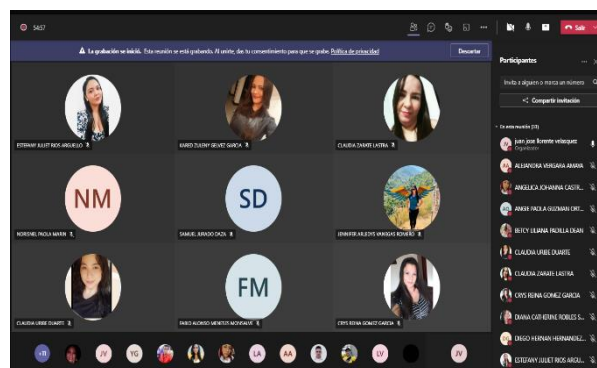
54:57

Salir

La grabación se inició. Esta reunión se está grabando. Al unirte, das tu consentimiento para que se grabe. Política de privacidad

Descartar

ESTEFANY JULIET RIOS ARGUELLO

KAREN ZULENY GELVEZ GARCIA

CLAUDIA ZARATE LASTRA

NM

NORISNEL PAOLA MARIN

SD

SAMUEL JURADO DAZA

JENNIFER ARLEDYS VANEGAS ROMERO

CLAUDIA URIBE DUARTE

FM

FABIO ALONSO MENESES MONSALVE

CRYS REINA GOMEZ GARCIA

+11

JV

YG

LA

AA

LV

JV

Participantes

Invita a alguien o marca un número

Compartir invitación

En esta reunión (33)

juan jose llorente velasquez
Organizador

ALEJANDRA VERGARA AMAYA

ANGELICA JOHANNA CASTR...

ANGIE PAOLA GUZMAN ORT...

BETCY LILIANA PADILLA DIAN

CLAUDIA URIBE DUARTE

CLAUDIA ZARATE LASTRA

CRYS REINA GOMEZ GARCIA

DIANA CATHERINE ROBLES S...

DIEGO HERNAN HERNANDEZ...

ESTEFANY JULIET RIOS ARGU...